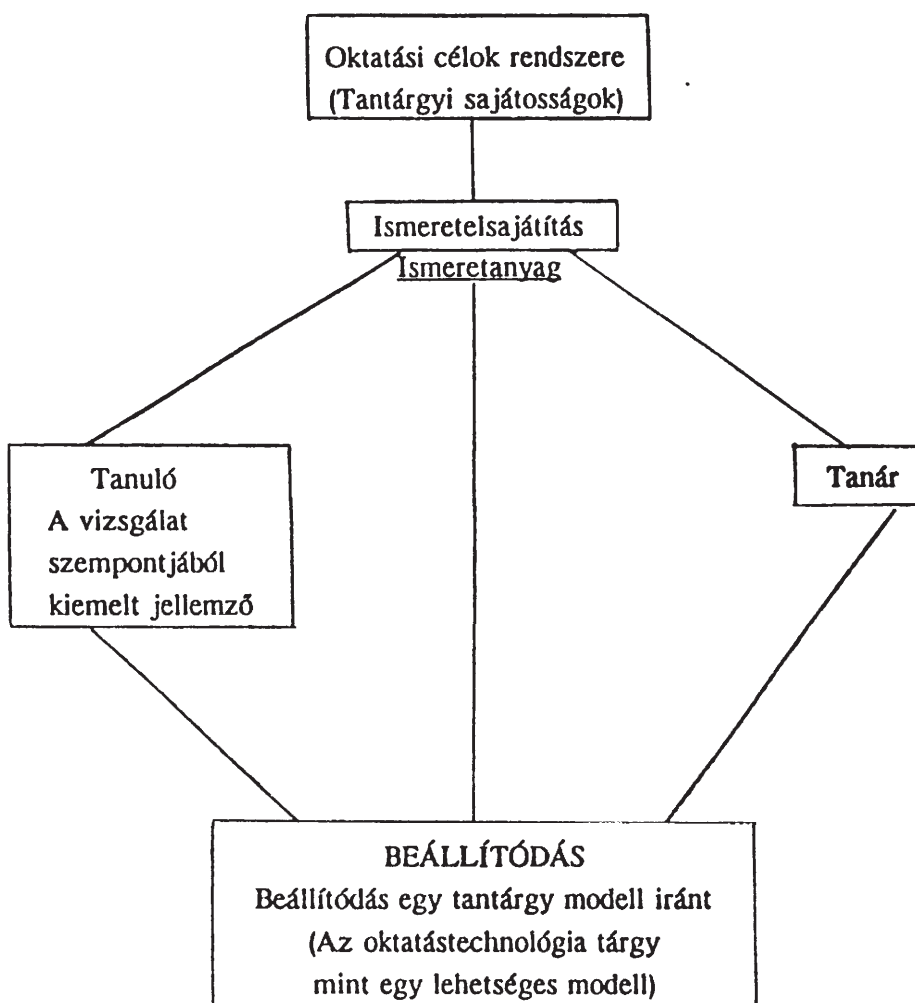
Oktatási célok rendszere
(Tantárgyi sajátosságok)

Ismeretelsajátítás
Ismeretanyag

Tanuló
A vizsgálat szempontjából kiemelt jellemző

Tanár

BEÁLLÍTÓDÁS
Beállítódás egy tantárgy modell iránt
(Az oktatástechnológia tárgy mint egy lehetséges modell)